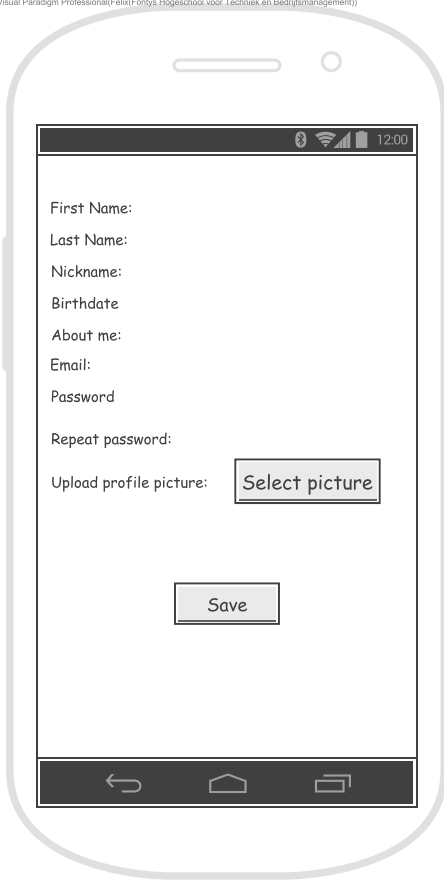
Visual Paradigm Professional(Felix(Fontys Hogeschool voor Techniek en Bedrijfsmanagement))

12:00

First Name:

Last Name:

Nickname:

Birthdate

About me:

Email:

Password

Repeat password:

Upload profile picture:

Select picture

Save